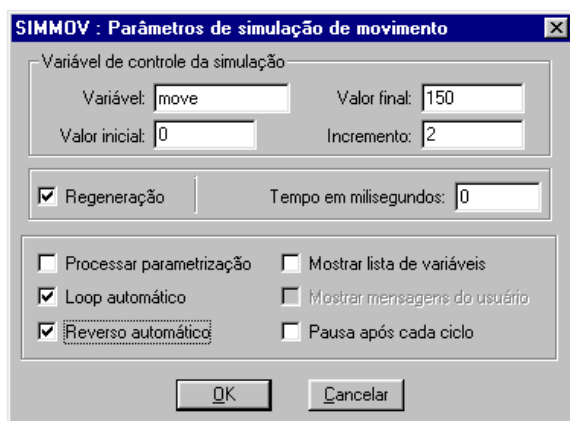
SIMMOV : Parâmetros de simulação de movimento

Variável de controle da simulação

Variável: move

Valor final: 150

Valor inicial: 0

Incremento: 2

Regeneração

Tempo em milisegundos: 0

Processar parametrização

Mostrar lista de variáveis

Loop automático

Mostrar mensagens do usuário

Reverso automático

Pausa após cada ciclo

OK

Cancelar